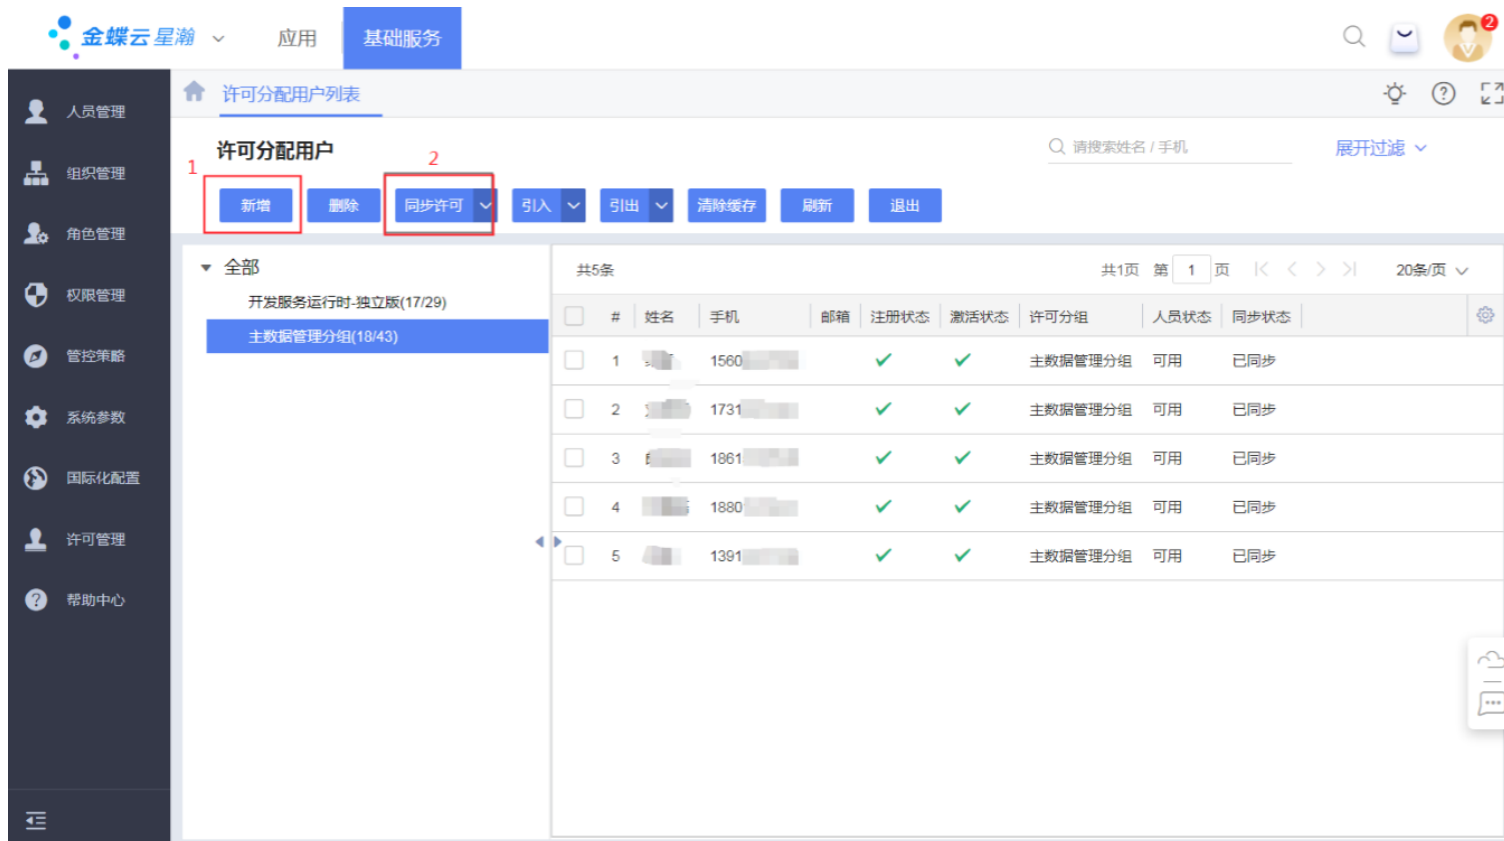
金蝶云星瀚 应用 基础服务

2

人员管理
组织管理
角色管理
权限管理
管控策略
系统参数
国际化配置
许可管理
帮助中心

许可分配用户列表

许可分配用户

请搜索姓名 / 手机 展开过滤

1 2

新增 删除 同步许可 引入 引出 清除缓存 刷新 退出

全部
开发服务运行时-独立版(17/29)
主数据管理分组(18/43)

共5条 共1页 第 1 页 20条/页

| # | 姓名 | 手机 | 邮箱 | 注册状态 | 激活状态 | 许可分组 | 人员状态 | 同步状态 |
|---|---|---|---|---|---|---|---|---|
| 1 | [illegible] | 1560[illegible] | | ✔ | ✔ | 主数据管理分组 | 可用 | 已同步 |
| 2 | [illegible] | 1731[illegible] | | ✔ | ✔ | 主数据管理分组 | 可用 | 已同步 |
| 3 | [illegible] | 1861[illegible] | | ✔ | ✔ | 主数据管理分组 | 可用 | 已同步 |
| 4 | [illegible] | 1880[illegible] | | ✔ | ✔ | 主数据管理分组 | 可用 | 已同步 |
| 5 | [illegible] | 1391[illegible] | | ✔ | ✔ | 主数据管理分组 | 可用 | 已同步 |